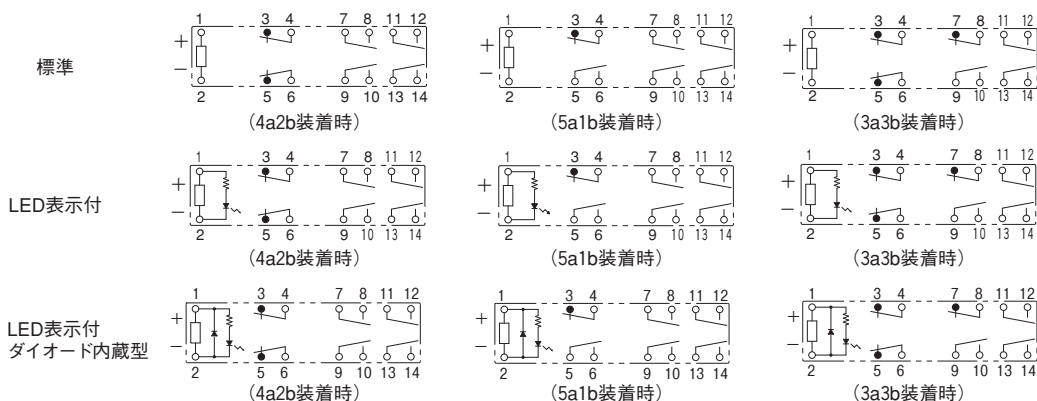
標準

1 3 4 7 8 11 12
+
−
2 5 6 9 10 13 14
(4a2b装着時)

1 3 4 7 8 11 12
+
−
2 5 6 9 10 13 14
(5a1b装着時)

1 3 4 7 8 11 12
+
−
2 5 6 9 10 13 14
(3a3b装着時)

LED表示付

1 3 4 7 8 11 12
+
−
2 5 6 9 10 13 14
(4a2b装着時)

1 3 4 7 8 11 12
+
−
2 5 6 9 10 13 14
(5a1b装着時)

1 3 4 7 8 11 12
+
−
2 5 6 9 10 13 14
(3a3b装着時)

LED表示付
ダイオード内蔵型

1 3 4 7 8 11 12
+
−
2 5 6 9 10 13 14
(4a2b装着時)

1 3 4 7 8 11 12
+
−
2 5 6 9 10 13 14
(5a1b装着時)

1 3 4 7 8 11 12
+
−
2 5 6 9 10 13 14
(3a3b装着時)